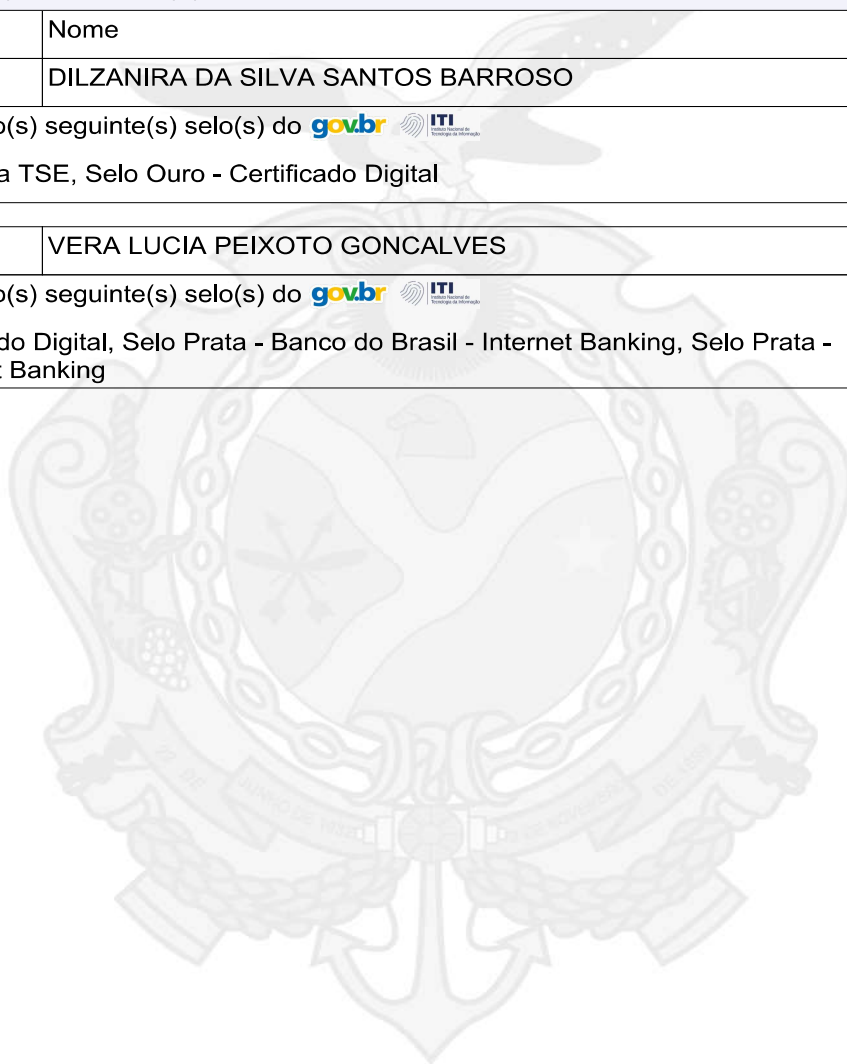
| | Nome |
|---|---|
| | DILZANIRA DA SILVA SANTOS BARROSO |

o(s) seguinte(s) selo(s) do gov.br ITI Instituto Nacional de Tecnologia da Informação

a TSE, Selo Ouro - Certificado Digital

| | VERA LUCIA PEIXOTO GONCALVES |
|---|---|

o(s) seguinte(s) selo(s) do gov.br ITI Instituto Nacional de Tecnologia da Informação

do Digital, Selo Prata - Banco do Brasil - Internet Banking, Selo Prata - t Banking